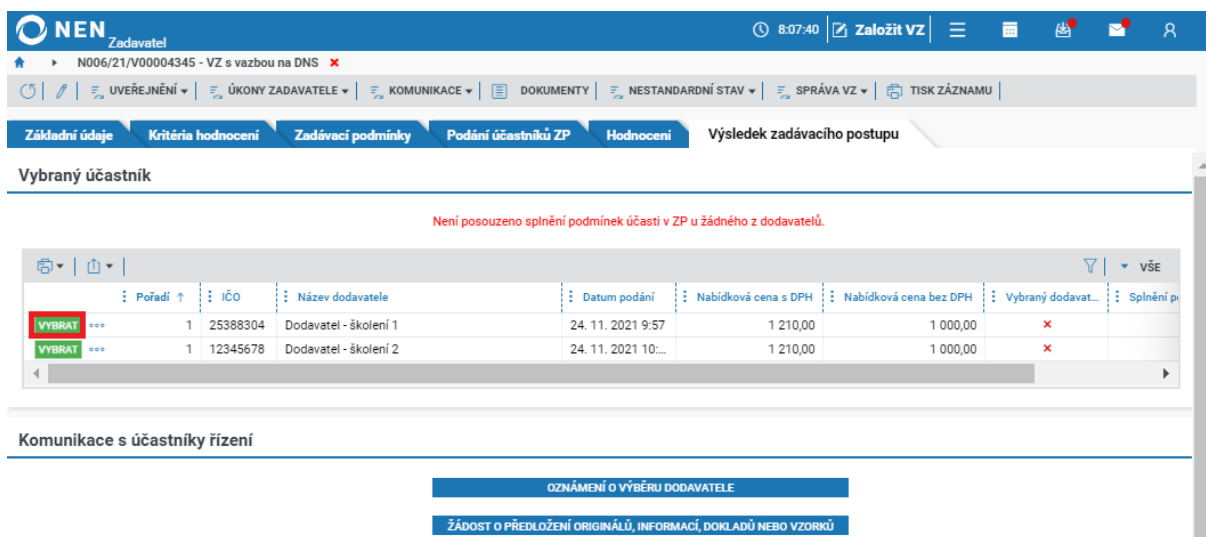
NEN Zadavatel

8:07:40 Založit VZ

N006/21/V00004345 - VZ s vazbou na DNS ×

UVEŘEJNĚNÍ ▾ | ÚKONY ZADAVATELE ▾ | KOMUNIKACE ▾ | DOKUMENTY | NESTANDARDNÍ STAV ▾ | SPRÁVA VZ ▾ | TISK ZÁZNAMU

Základní údaje | Kritéria hodnocení | Zadávací podmínky | Podání účastníků ZP | Hodnocení | Výsledek zadávacího postupu

Vybraný účastník

Není posouzeno splnění podmínek účasti v ZP u žádného z dodavatelů.

VŠE

| | Pořadí ↑ | IČO | Název dodavatele | Datum podání | Nabídková cena s DPH | Nabídková cena bez DPH | Vybraný dodavat... | Splnění p |
|---|---|---|---|---|---|---|---|---|
| VYBRAT ••• | 1 | 25388304 | Dodavatel - školení 1 | 24. 11. 2021 9:57 | 1 210,00 | 1 000,00 | × | |
| VYBRAT ••• | 1 | 12345678 | Dodavatel - školení 2 | 24. 11. 2021 10:... | 1 210,00 | 1 000,00 | × | |

Komunikace s účastníky řízení

OZNÁMENÍ O VÝBĚRU DODAVATELE

ŽÁDOST O PŘEDLOŽENÍ ORIGINÁLŮ, INFORMACÍ, DOKLADŮ NEBO VZORKŮ